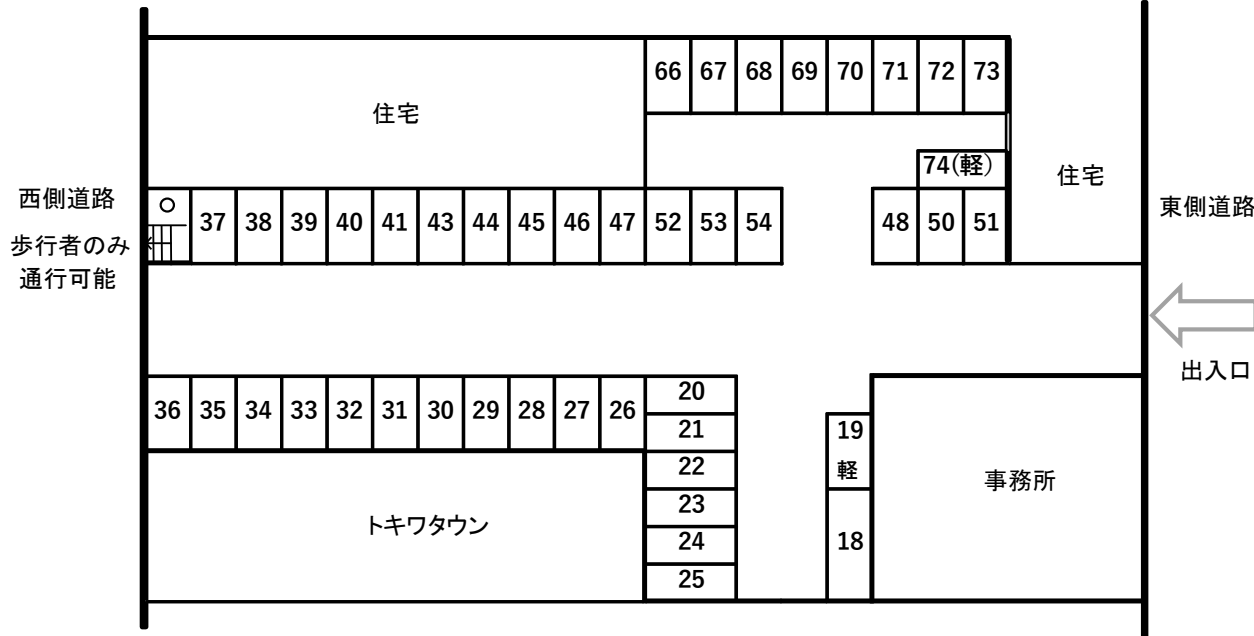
住宅

66 67 68 69 70 71 72 73

74(軽)

住宅

西側道路

歩行者のみ通行可能

37 38 39 40 41 43 44 45 46 47 52 53 54

48 50 51

東側道路

出入口

36 35 34 33 32 31 30 29 28 27 26

20
21
22
23
24
25

19
軽
18

事務所

トキワタウン